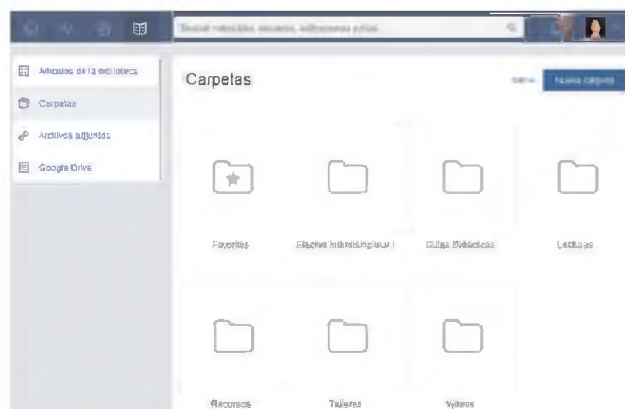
Buscar materiales, alumnos, actividades y más

Artículos de la biblioteca
Carpetas
Archivos adjuntos
Google Drive

Carpetas

Nueva carpeta

Favoritos
Electivo interdisciplinar I
Guías Didácticas
Lecturas
Recursos
Talleres
Videos